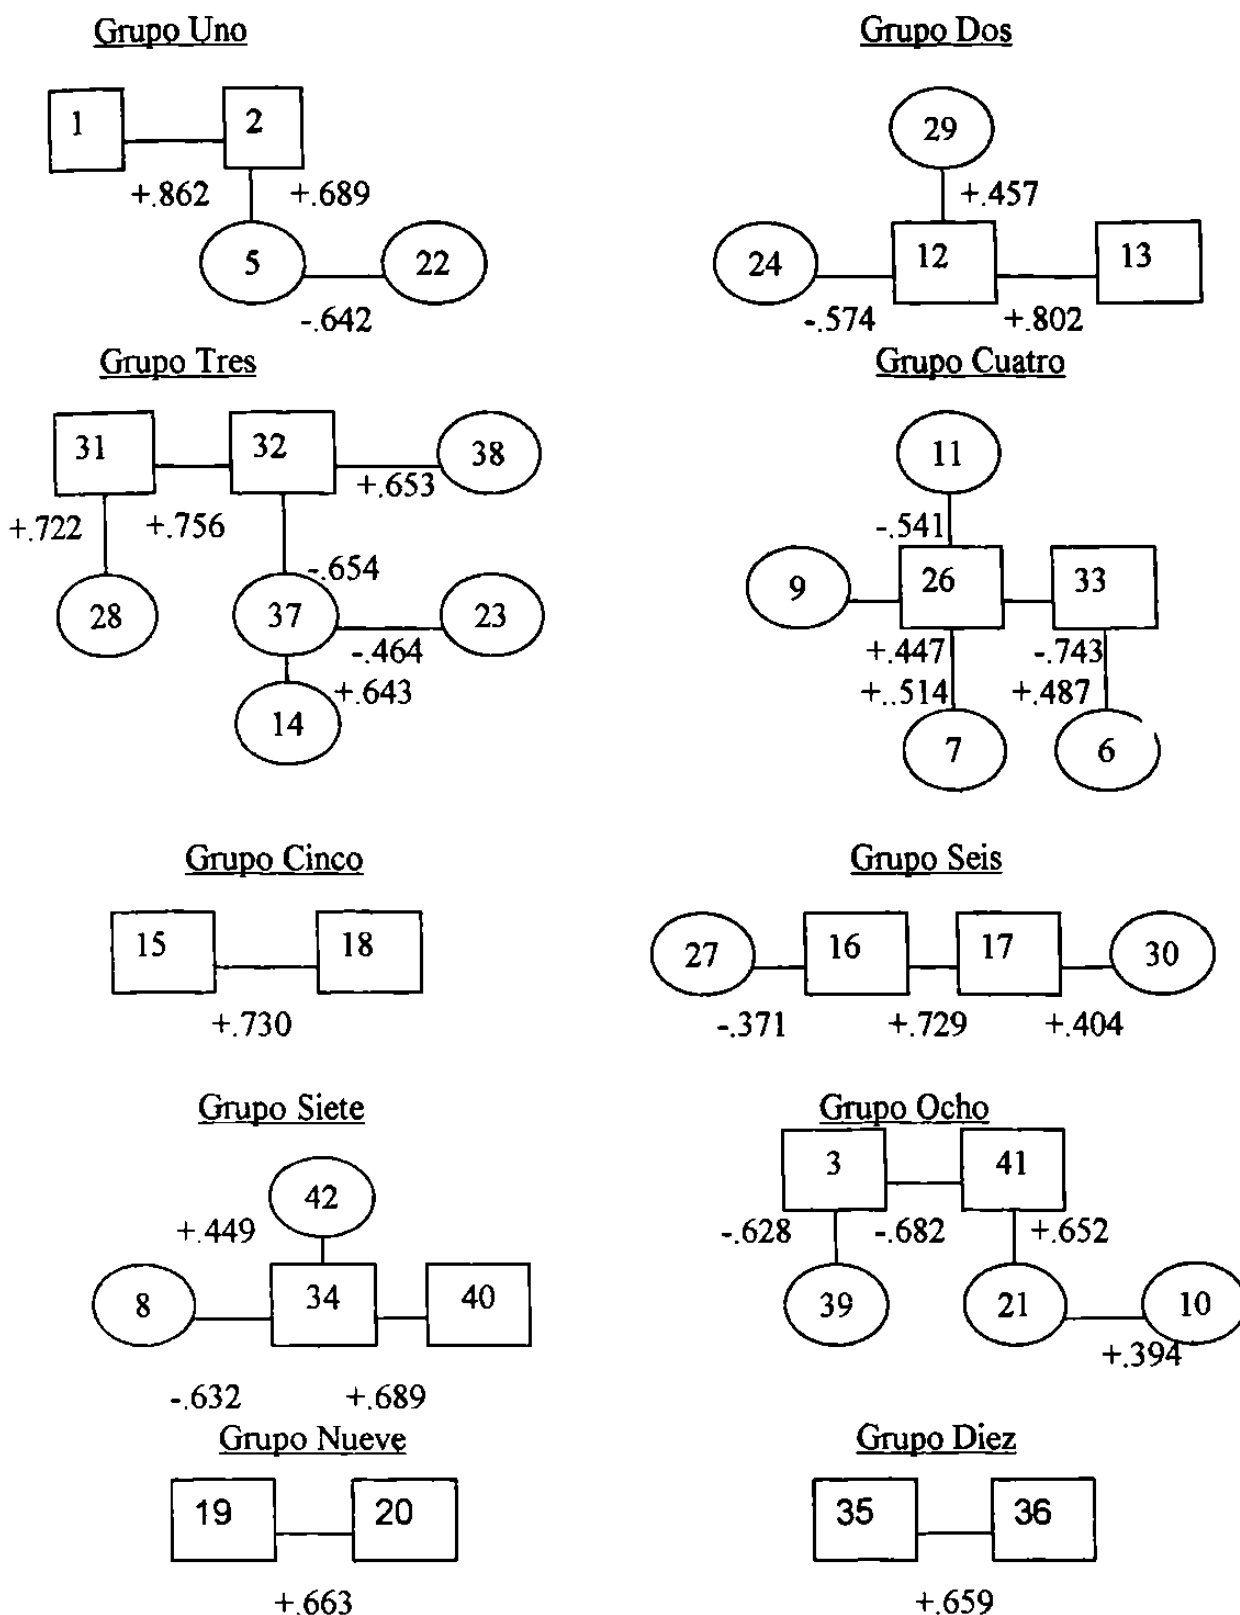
Grupo Uno

1
2
+.862
+.689
5
22
-.642

Grupo Dos

29
+.457
24
12
13
-.574
+.802

Grupo Tres

31
32
38
+.653
+.722
+.756
-.654
28
37
23
-.464
+.643
14

Grupo Cuatro

11
-.541
9
26
33
+.447
-.743
+..514
+.487
7
6

Grupo Cinco

15
18
+.730

Grupo Seis

27
16
17
30
-.371
+.729
+.404

Grupo Siete

42
+.449
8
34
40
-.632
+.689

Grupo Ocho

3
41
-.628
-.682
+.652
39
21
10
+.394

Grupo Nueve

19
20
+.663

Grupo Diez

35
36
+.659